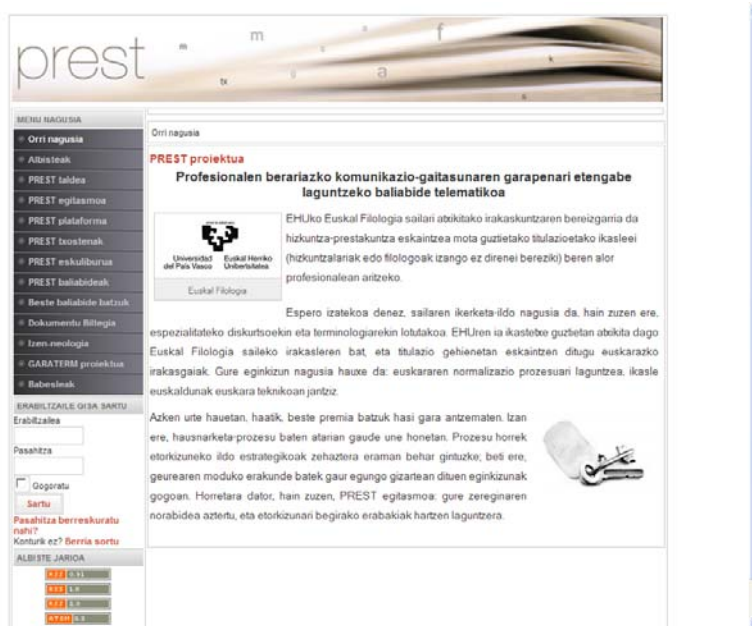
prest

m f a tx k s

MENU NAGUSIA
Orri nagusia
Albisteak
PREST taldea
PREST egitasmoa
PREST plataforma
PREST testuak
PREST eskuliburua
PREST baliabideak
Beste baliabide batzuk
Dokumentu Biltegia
Izen-neologia
GARATERM proiektua
Babesleak

ERABILTZAILE GISA SARTU
Erabiltzailea
Pasahitza
Gogoratu
Sartu
Pasahitza berreskuratu nahi?
Kontuik ez? Berria sortu

ALBISTE JARIOA
RSS 0.91
RSS 1.0
RSS 2.0
ATOM 0.3

Orri nagusia

PREST proiektua

Profesionalen berariazko komunikazio-gaitasunaren garapenari etengabe laguntzeko baliabide telematikoa

Universidad del País Vasco Euskal Herriko Unibertsitatea
Euskal Filologia

EHUko Euskal Filologia sailari atxikitako irakaskuntzaren bereizgarria da hizkuntza-prestakuntza eskaintzea mota guztietako titulazioetako ikasleei (hizkuntzalariak edo filologoak izango ez direnei bereziki) beren alor profesionalean aritzeko.

Espero izatekoa denez, sailaren ikerketa-ildo nagusia da, hain zuzen ere, espezialitateko diskurtsoekin eta terminologiarekin lotutakoa. EHUren ia ikastetxe guztietan atxikita dago Euskal Filologia saileko irakasleren bat, eta titulazio gehienetan eskaintzen ditugu euskarazko irakasgaiak. Gure eginkizun nagusia hauxe da: euskararen normalizazio prozesuari laguntzea, ikasle euskaldunak euskara teknikoan jantziz.

Azken urte hauetan, haatik, beste premia batzuk hasi gara antzematen. Izan ere, hausnarketa-prozesu baten atarian gaude une honetan. Prozesu horrek etorkizuneko ildo estrategikoak zehaztera eraman behar gintuzke; beti ere, geurearen moduko erakunde batek gaur egungo gizartean dituen eginkizunak gogoan. Horretara dator, hain zuzen, PREST egitasmoa: gure zereginaren norabidea aztertu, eta etorkizunari begirako erabakiak hartzen laguntzera.